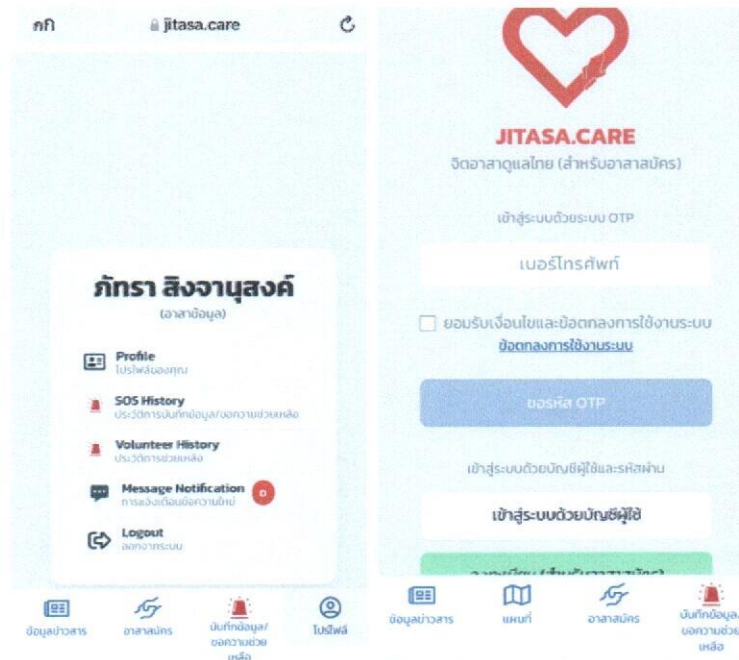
กก jitasa.care

ภัทรา สิงจานุสงค์
(อาสาข้อมูล)

Profile
โปรไฟล์ของคุณ

SOS History
ประวัติการบันทึกข้อมูล/ขอความช่วยเหลือ

Volunteer History
ประวัติการช่วยเหลือ

Message Notification
การแจ้งเตือนข้อความใหม่
0

Logout
ออกจากระบบ

ข้อมูลข่าวสาร
อาสาสมัคร
บันทึกข้อมูล/ขอความช่วยเหลือ
โปรไฟล์

JITASA.CARE
จิตอาสาดูแลไทย (สำหรับอาสาสมัคร)

เข้าสู่ระบบด้วยระบบ OTP

เบอร์โทรศัพท์

ยอมรับเงื่อนไขและข้อตกลงการใช้งานระบบ
ข้อตกลงการใช้งานระบบ

ขอรหัส OTP

เข้าสู่ระบบด้วยบัญชีผู้ใช้และรหัสผ่าน

เข้าสู่ระบบด้วยบัญชีผู้ใช้

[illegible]

ข้อมูลข่าวสาร
แผนที่
อาสาสมัคร
บันทึกข้อมูล/ขอความช่วยเหลือ